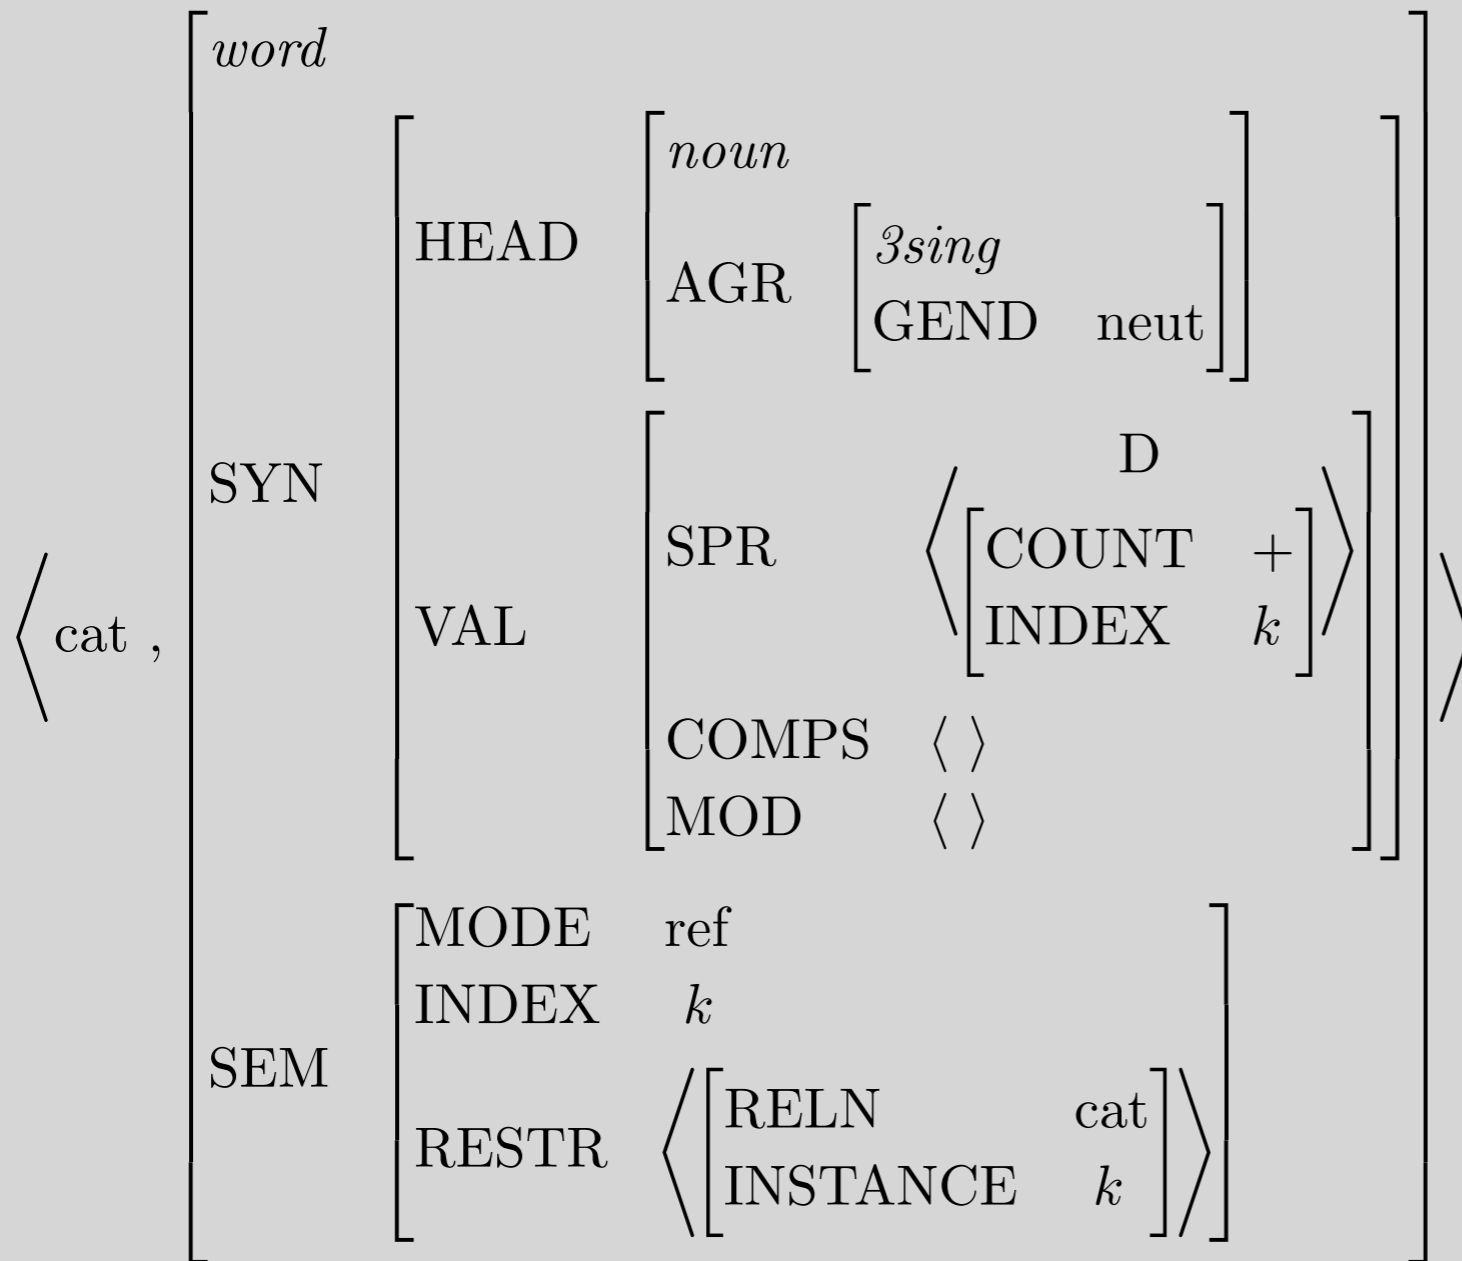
$\left\langle \text{cat}\ ,\ \begin{bmatrix} \textit{word} & \\ \text{SYN} & \begin{bmatrix} \text{HEAD} & \begin{bmatrix} \textit{noun} & \\ \text{AGR} & \begin{bmatrix} \textit{3sing} & \\ \text{GEND} & \text{neut} \end{bmatrix} \end{bmatrix} \\ \text{VAL} & \begin{bmatrix} \text{SPR} & \left\langle \overset{\text{D}}{\begin{bmatrix} \text{COUNT} & + \\ \text{INDEX} & k \end{bmatrix}} \right\rangle \\ \text{COMPS} & \langle\ \rangle \\ \text{MOD} & \langle\ \rangle \end{bmatrix} \end{bmatrix} \\ \text{SEM} & \begin{bmatrix} \text{MODE} & \text{ref} \\ \text{INDEX} & k \\ \text{RESTR} & \left\langle \begin{bmatrix} \text{RELN} & \text{cat} \\ \text{INSTANCE} & k \end{bmatrix} \right\rangle \end{bmatrix} \end{bmatrix} \right\rangle$